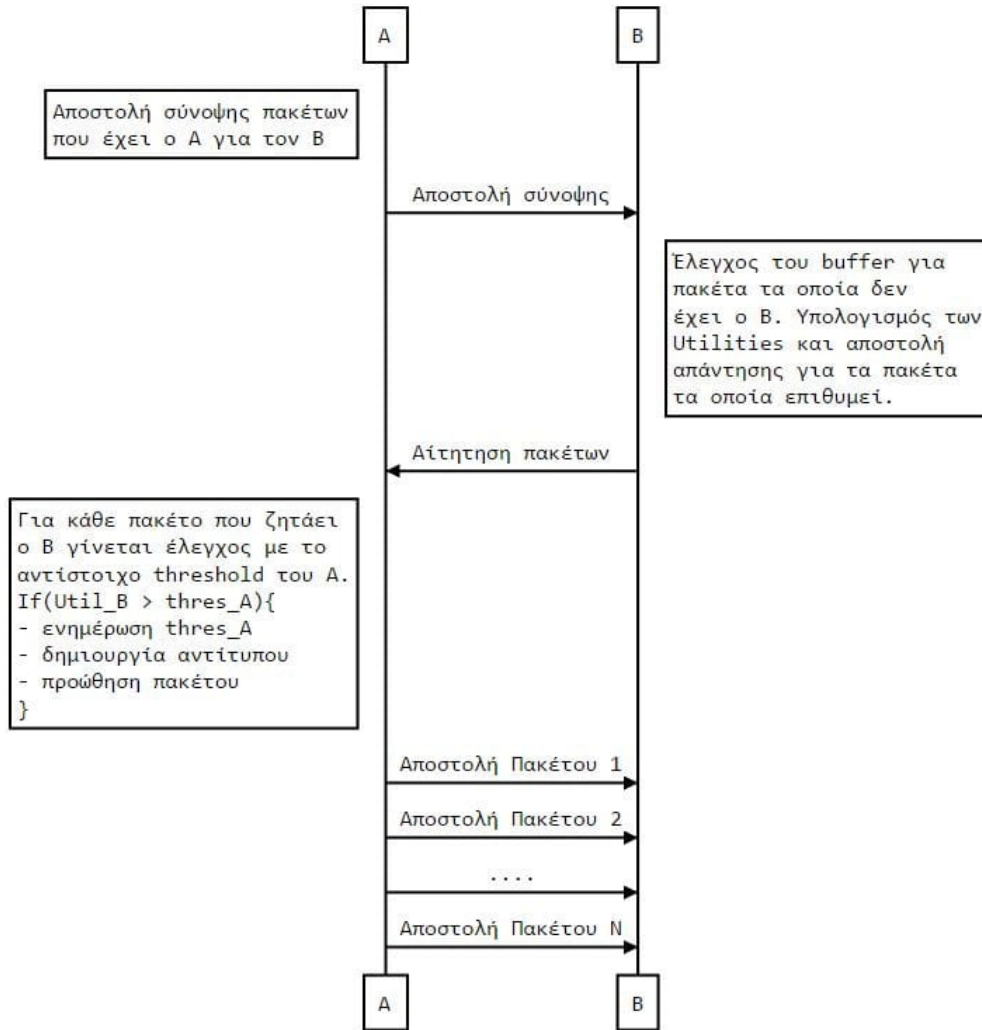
A

B

Αποστολή σύνοψης πακέτων που έχει ο A για τον B

Αποστολή σύνοψης

Έλεγχος του buffer για πακέτα τα οποία δεν έχει ο B. Υπολογισμός των Utilities και αποστολή απάντησης για τα πακέτα τα οποία επιθυμεί.

Αίτηση πακέτων

Για κάθε πακέτο που ζητάει ο B γίνεται έλεγχος με το αντίστοιχο threshold του A.
If(Util_B > thres_A){
- ενημέρωση thres_A
- δημιουργία αντίτυπου
- προώθηση πακέτου
}

Αποστολή Πακέτου 1

Αποστολή Πακέτου 2

....

Αποστολή Πακέτου N

A

B